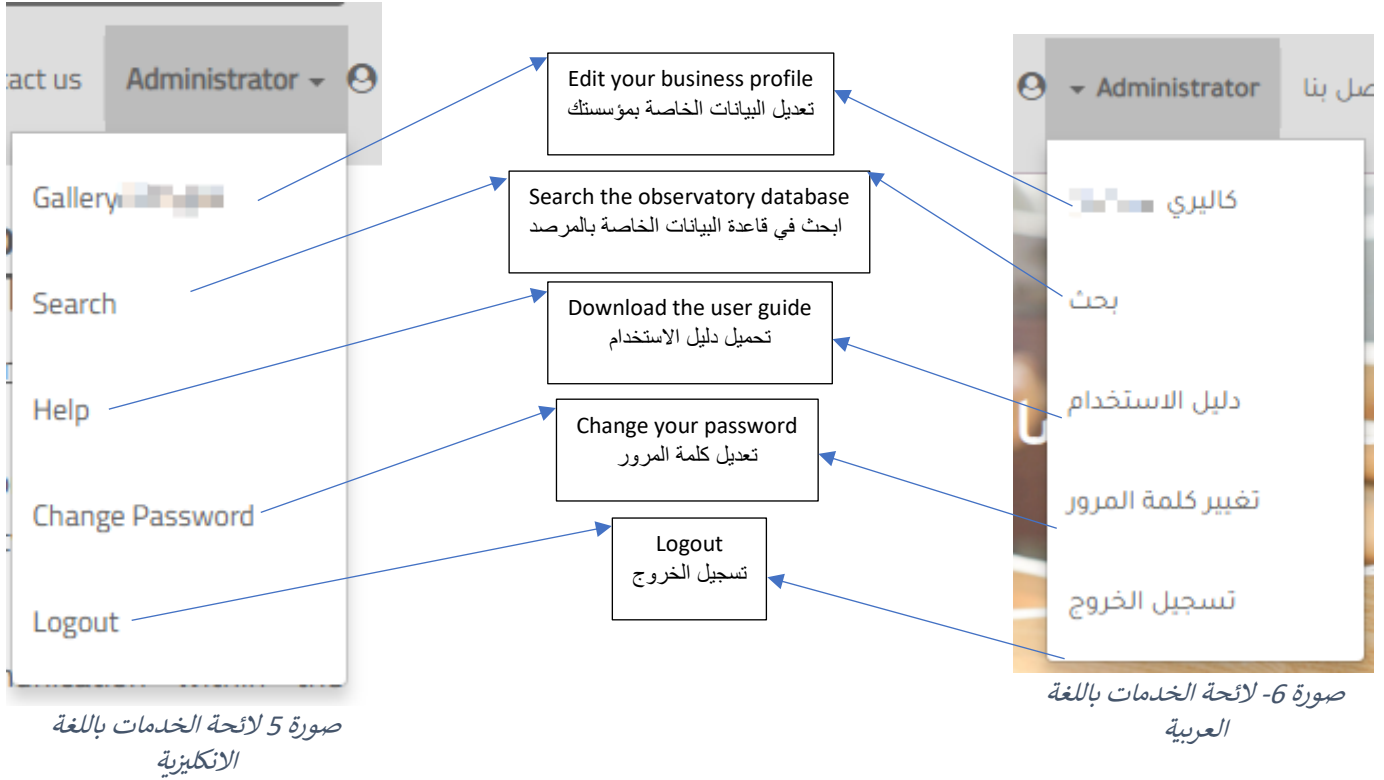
act us Administrator

Gallery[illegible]

Search

Help

Change Password

Logout

صورة 5 لائحة الخدمات باللغة الانكليزية

Edit your business profile
تعديل البيانات الخاصة بمؤسستك

Search the observatory database
ابحث في قاعدة البيانات الخاصة بالمرصد

Download the user guide
تحميل دليل الاستخدام

Change your password
تعديل كلمة المرور

Logout
تسجيل الخروج

Administrator صل بنا

كاليري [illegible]

بحث

دليل الاستخدام

تغيير كلمة المرور

تسجيل الخروج

صورة 6- لائحة الخدمات باللغة العربية